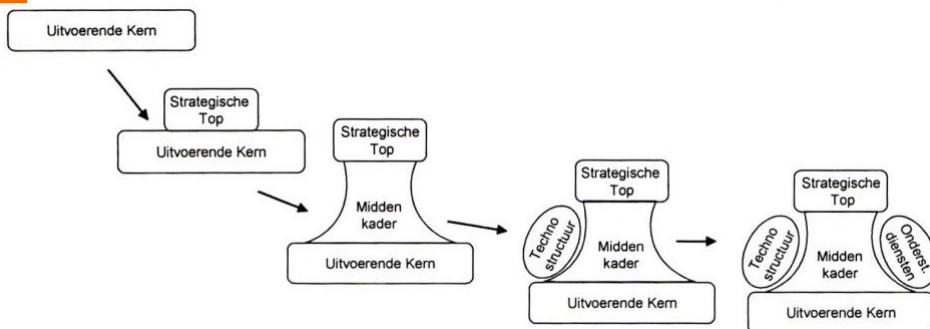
Uitvoerende Kern

Strategische Top
Uitvoerende Kern

Strategische Top
Midden kader
Uitvoerende Kern

Strategische Top
Techno structuur
Midden kader
Uitvoerende Kern

Strategische Top
Techno structuur
Midden kader
Onderst. diensten
Uitvoerende Kern